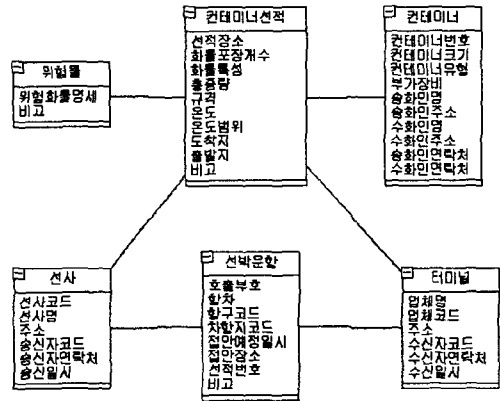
위험물
위험화물명세
비고

컨테이너선적
선적장소
화물포장개수
화물특성
총중량
규격
온도
온도범위
도착지
출발지
비고

컨테이너
컨테이너번호
컨테이너크기
컨테이너유형
부가장비
송화인명
송화인주소
수화인명
수화인주소
송화인연락처
수화인연락처

선사
선사코드
선사명
주소
송신자코드
송신자연락처
송신일시

선박운항
호출부호
항차
항구코드
차항지코드
접안예정일시
접안장소
선적번호
비고

터미널
업체명
업체코드
주소
수신자코드
수신자연락처
수신일시